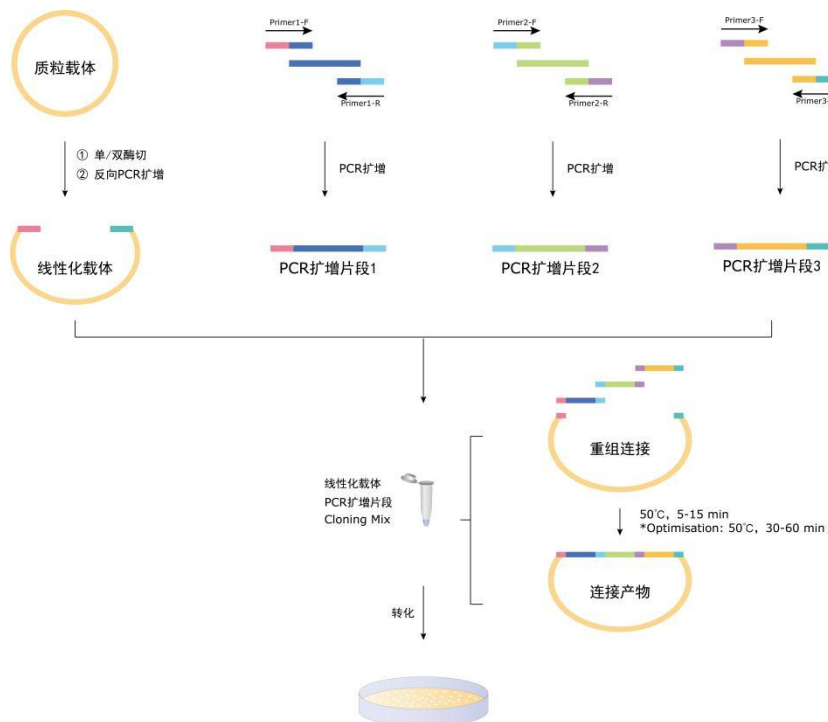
质粒载体

Primer1-F

Primer1-R

Primer2-F

Primer2-R

Primer3-F

Primer3-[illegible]

① 单/双酶切
② 反向PCR扩增

PCR扩增

PCR扩增

PCR扩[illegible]

线性化载体

PCR扩增片段1

PCR扩增片段2

PCR扩增片段3

重组连接

线性化载体
PCR扩增片段
Cloning Mix

50℃，5-15 min
*Optimisation: 50℃，30-60 min

连接产物

转化